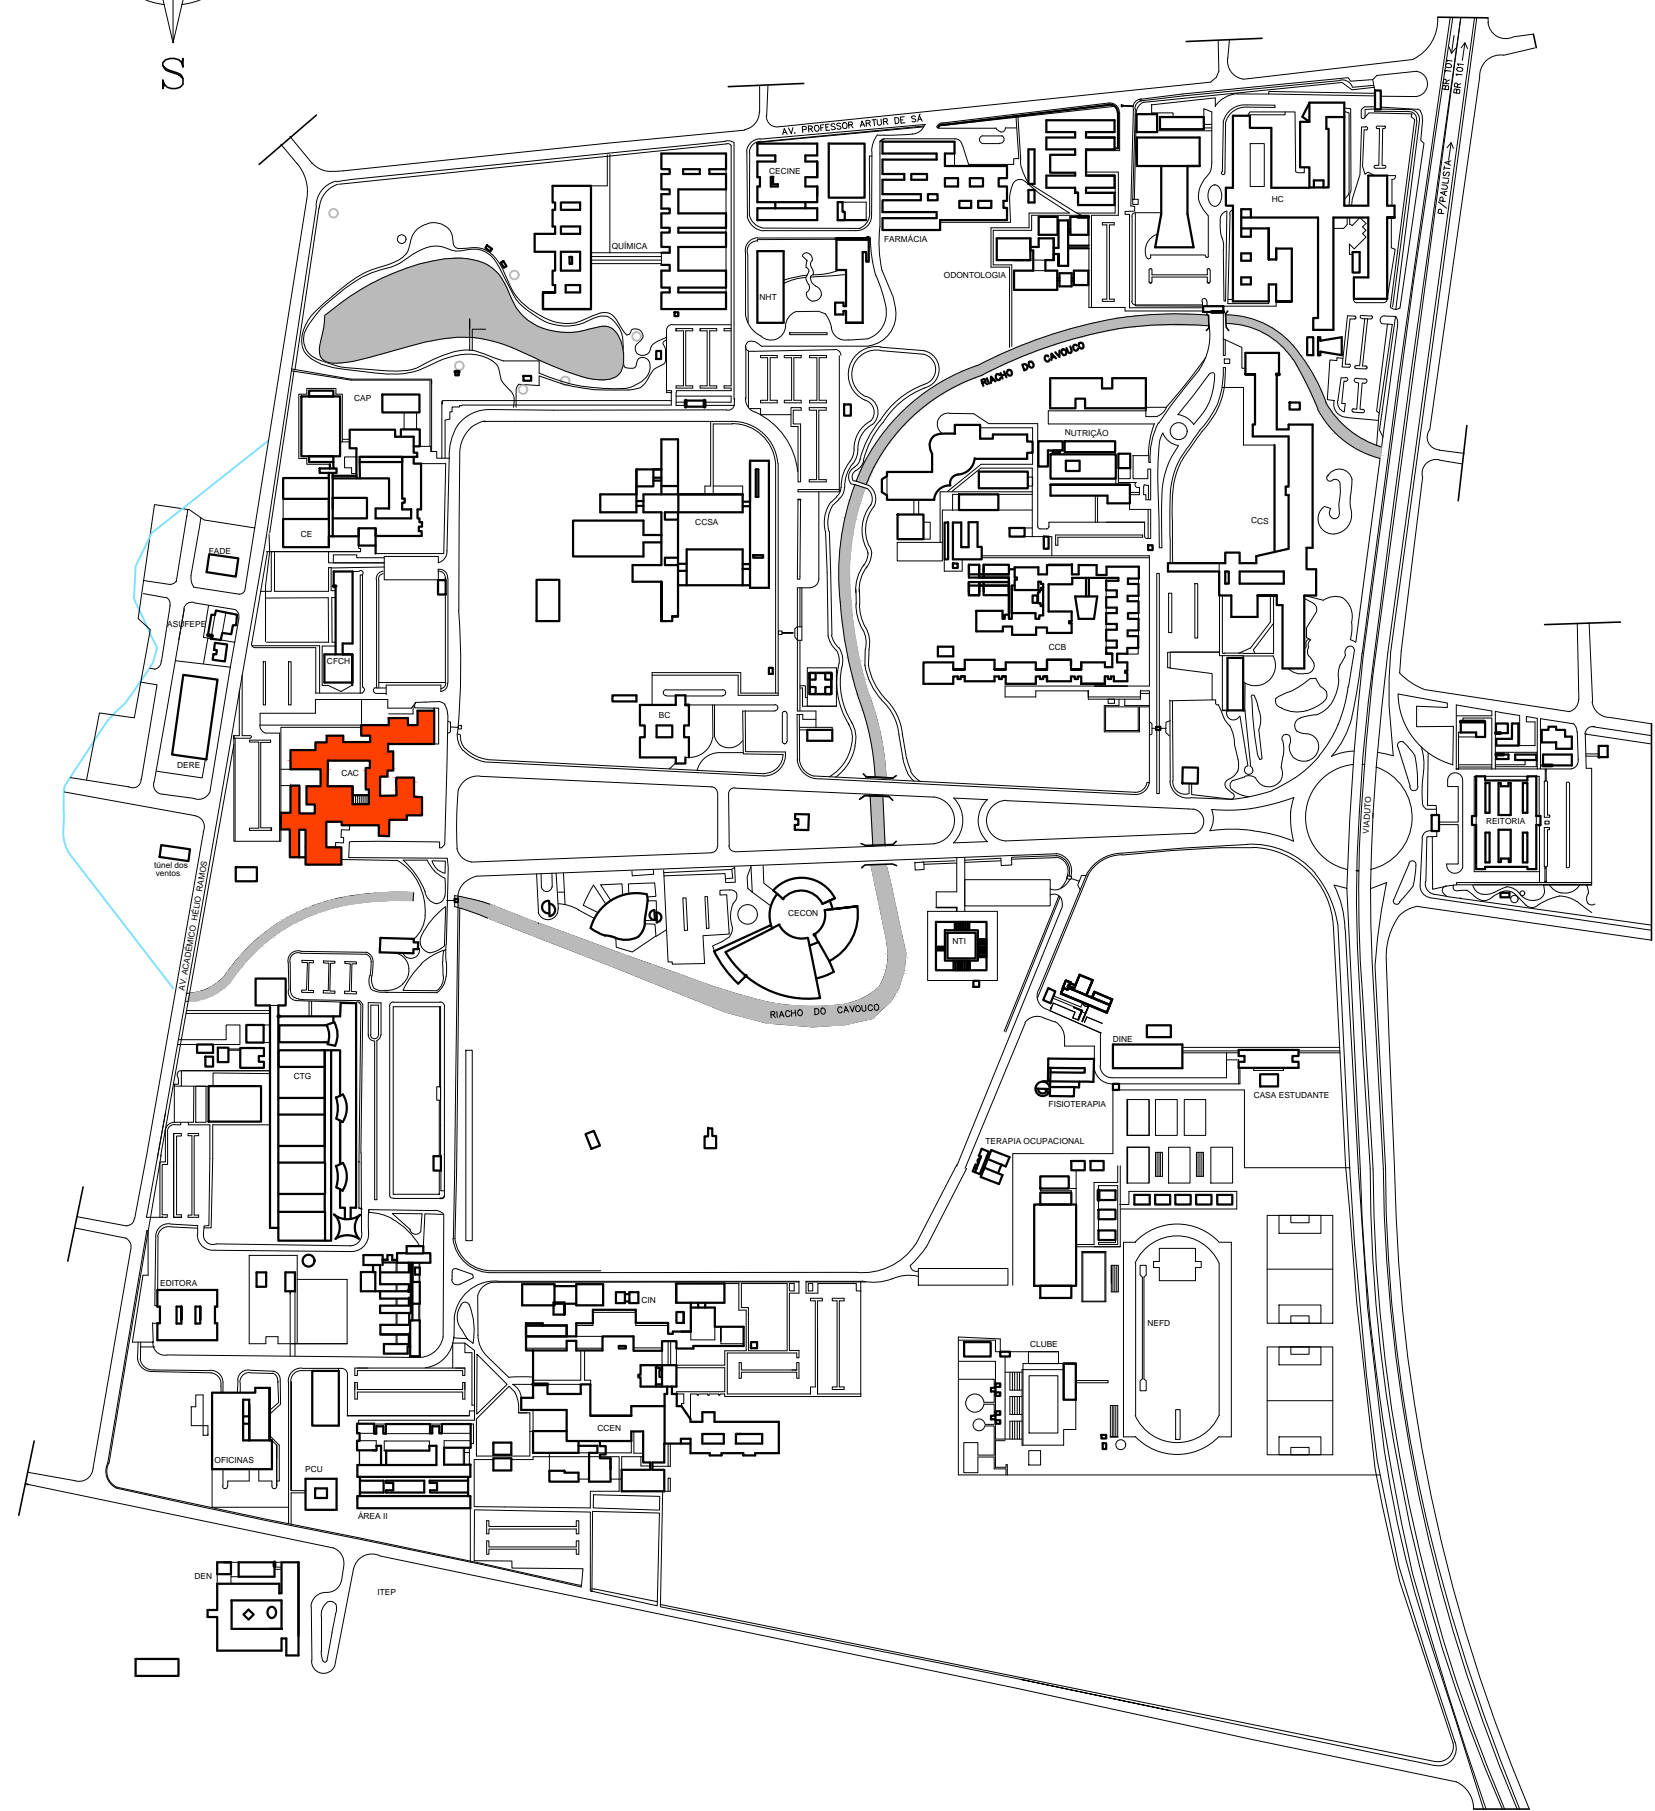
S

AV. PROFESSOR ARTUR DE SÁ

BR 101
BR 101
P/ PAULISTA

CECINE
FARMÁCIA
QUÍMICA
NHT
ODONTOLOGIA
HC
RIACHO DO CAVOUCO
CAP
NUTRIÇÃO
CCSA
CCS
CE
FADE
ASUFEPE
CFCH
CCB
BC
DERE
CAC
VIADUTO
REITORIA
túnel dos ventos
AV. ACADÊMICO HÉLIO RAMOS
CECON
NTI
RIACHO DO CAVOUCO
DINE
CTG
FISIOTERAPIA
CASA ESTUDANTE
TERAPIA OCUPACIONAL
EDITORA
CIN
NEFD
CLUBE
CCEN
OFICINAS
PCU
ÁREA II
DEN
ITEP